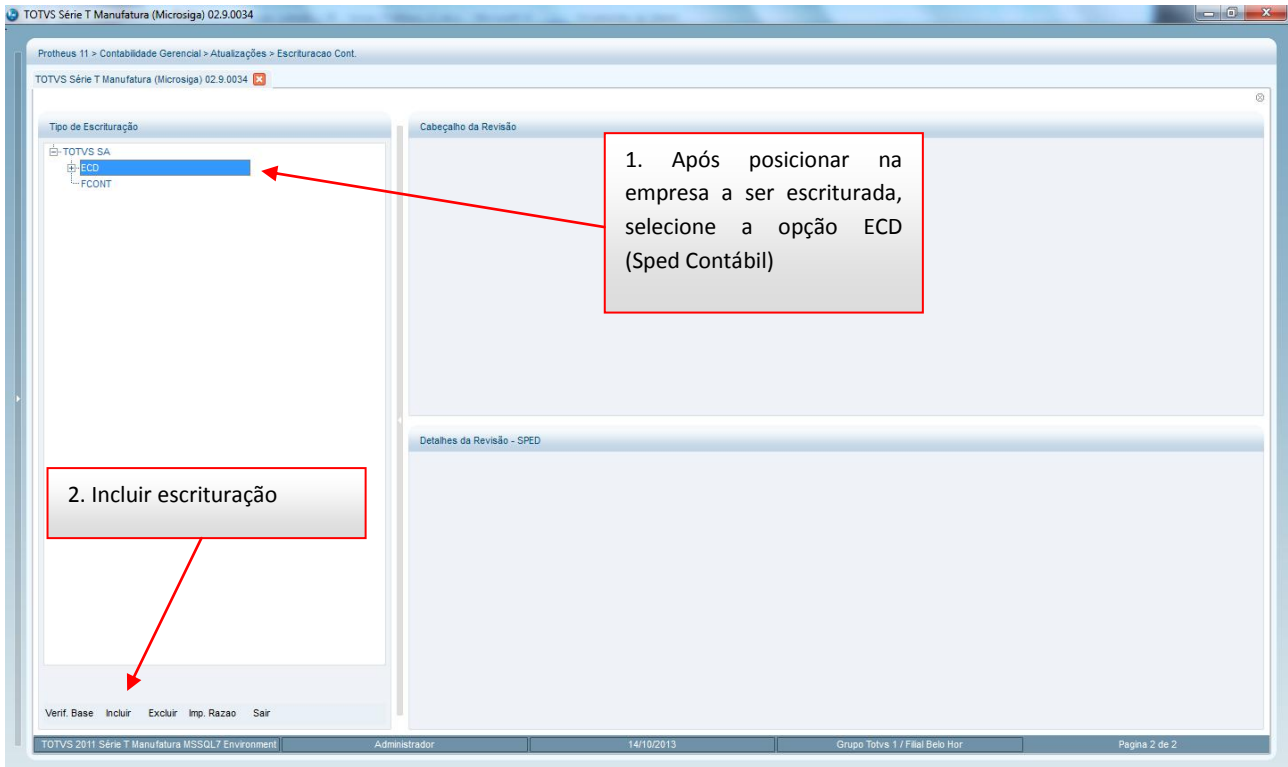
TOTVS Série T Manufatura (Microsiga) 02.9.0034

Protheus 11 > Contabilidade Gerencial > Atualizações > Escrituracao Cont.

TOTVS Série T Manufatura (Microsiga) 02.9.0034

Tipo de Escrituração

TOTVS SA
ECD
FCONT

Cabeçalho da Revisão

1. Após posicionar na empresa a ser escriturada, selecione a opção ECD (Sped Contábil)

Detalhes da Revisão - SPED

2. Incluir escrituração

Verif. Base Incluir Excluir Imp. Razao Sair

TOTVS 2011 Série T Manufatura MSSQL7 Environment | Administrador | 14/10/2013 | Grupo Totvs 1 / Filial Belo Hor | Pagina 2 de 2